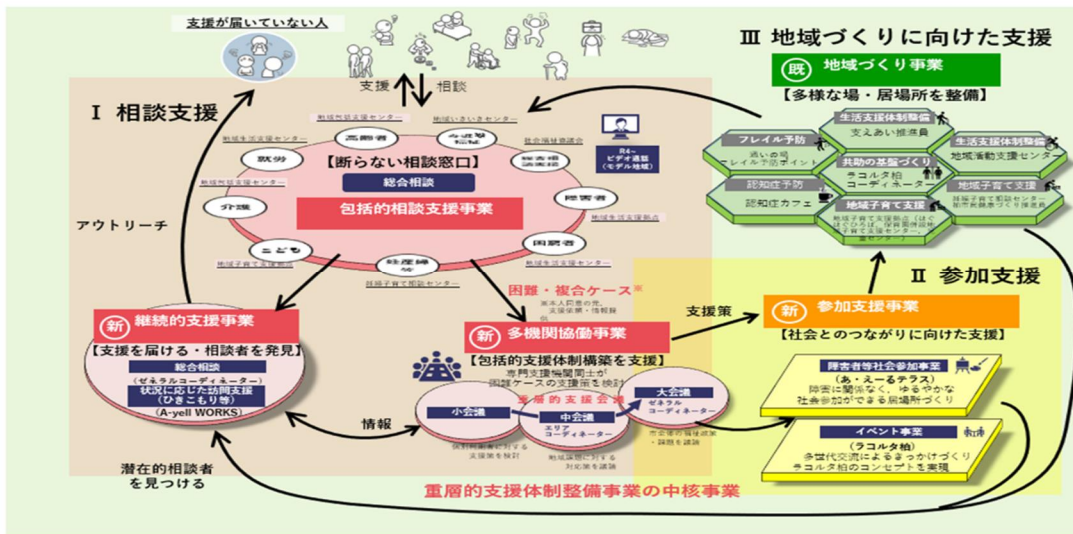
支援が届いていない人

支援　相談

Ⅰ 相談支援

地域包括支援センター

地域生活支援センター

高齢者　ひきこもり　生活困窮者　障害者　困窮者　就労　介護　こども

【断らない相談窓口】

総合相談

包括的相談支援事業

R4～ビデオ通話（モデル地域）

アウトリーチ

新 継続的支援事業

【支援を届ける・相談者を発見】

総合相談

（ゼネラルコーディネーター）

状況に応じた訪問支援（ひきこもり等）

A-yell WORKS

困難・複合ケース※

新 多機関協働事業

【包括的支援体制構築を支援】

専門支援機関同士が困難ケースの支援策を検討

重層的支援会議

小会議　中会議　大会議

エリアコーディネーター

ゼネラルコーディネーター

情報

潜在的相談者を見つける

重層的支援体制整備事業の中核事業

Ⅲ 地域づくりに向けた支援

既 地域づくり事業

【多様な場・居場所を整備】

フレイル予防

生活支援体制整備

支えあい推進員

生活支援体制整備

地域活動支援センター

共助の基盤づくり

ラコルタ柏

コーディネーター

認知症予防

認知症カフェ

地域子育て支援

支援策

Ⅱ 参加支援

新 参加支援事業

【社会とのつながりに向けた支援】

障害者等社会参加事業

（あ・えーるテラス）

障害に関係なく、ゆるやかな社会参加ができる居場所づくり

イベント事業

（ラコルタ柏）

多世代交流によるきっかけづくり

ラコルタ柏のコンセプトを実現